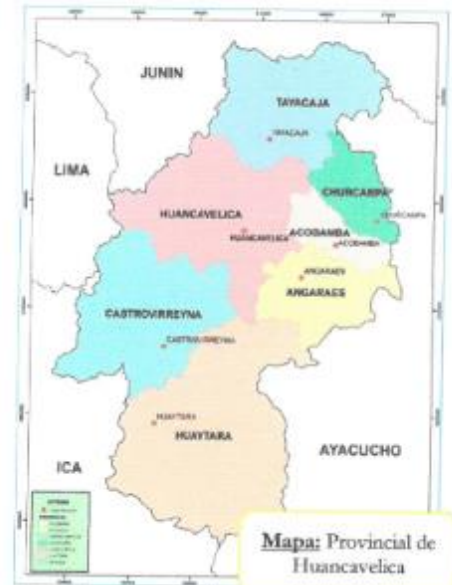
JUNIN

TAYACAJA

TAYACAJA

LIMA

CHURCAMPA

CHURCAMPA

HUANCAVELICA

HUANCAVELICA

ACOBAMBA

ACOBAMBA

ANGARAES

ANGARAES

CASTROVIRREYNA

CASTROVIRREYNA

HUAYTARA

HUAYTARA

AYACUCHO

ICA

LEYENDA

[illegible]

Mapa: Provincial de Huancavelica